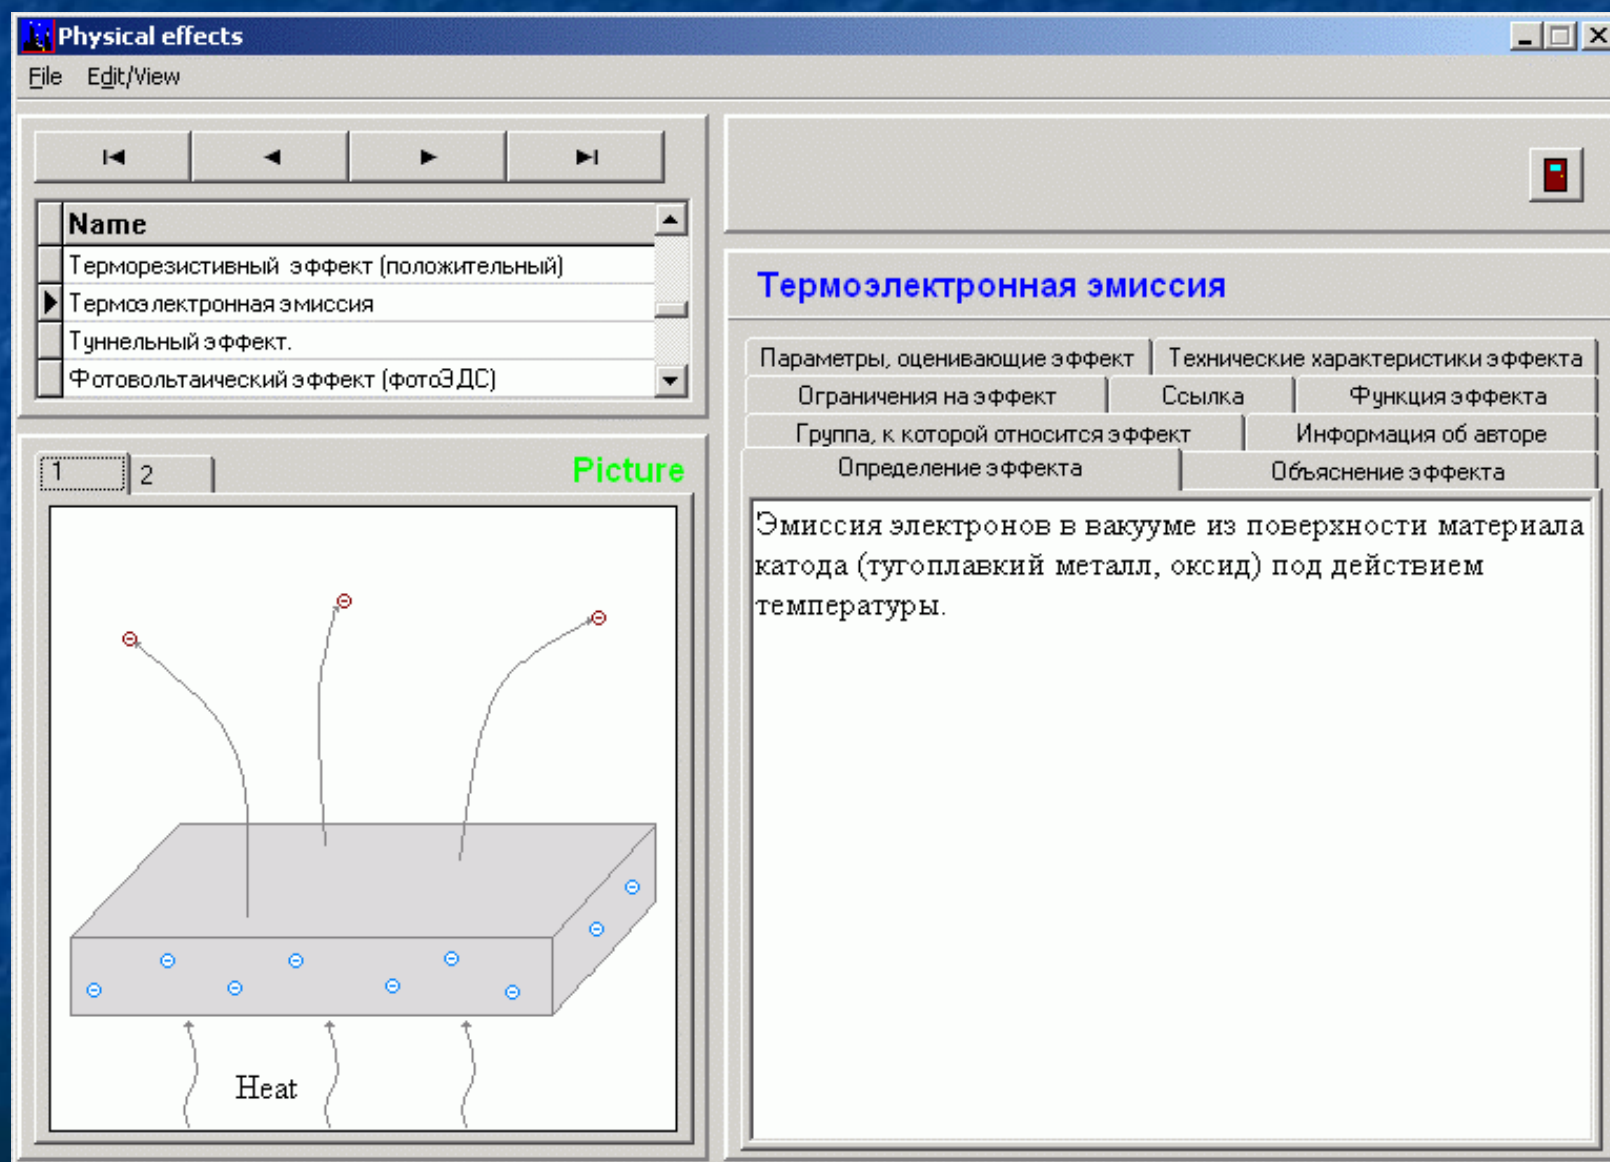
Physical effects

File Edit/View

Name

Терморезистивный эффект (положительный)

Термоэлектронная эмиссия

Туннельный эффект.

Фотовольтаический эффект (фотоЭДС)

1 2 Picture

Heat

Термоэлектронная эмиссия

Параметры, оценивающие эффект | Технические характеристики эффекта

Ограничения на эффект | Ссылка | Функция эффекта

Группа, к которой относится эффект | Информация об авторе

Определение эффекта | Объяснение эффекта

Эмиссия электронов в вакууме из поверхности материала катода (тугоплавкий металл, оксид) под действием температуры.